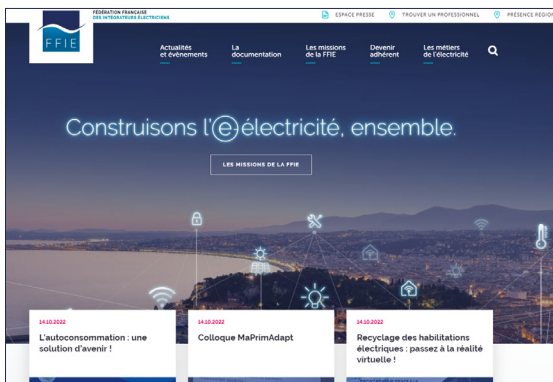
FFIE

FÉDÉRATION FRANÇAISE DES INTÉGRATEURS ÉLECTRICIENS

ESPACE PRESSE

TROUVER UN PROFESSIONNEL

PRESENCE REGIO

Actualités et évènements

La documentation

Les missions de la FFIE

Devenir adhérent

Les métiers de l'électricité

Construisons l'(e)électricité, ensemble.

LES MISSIONS DE LA FFIE

14.10.2022

L'autoconsommation : une solution d'avenir !

14.10.2022

Colloque MaPrimAdapt

14.10.2022

Recyclage des habilitations électriques : passez à la réalité virtuelle !